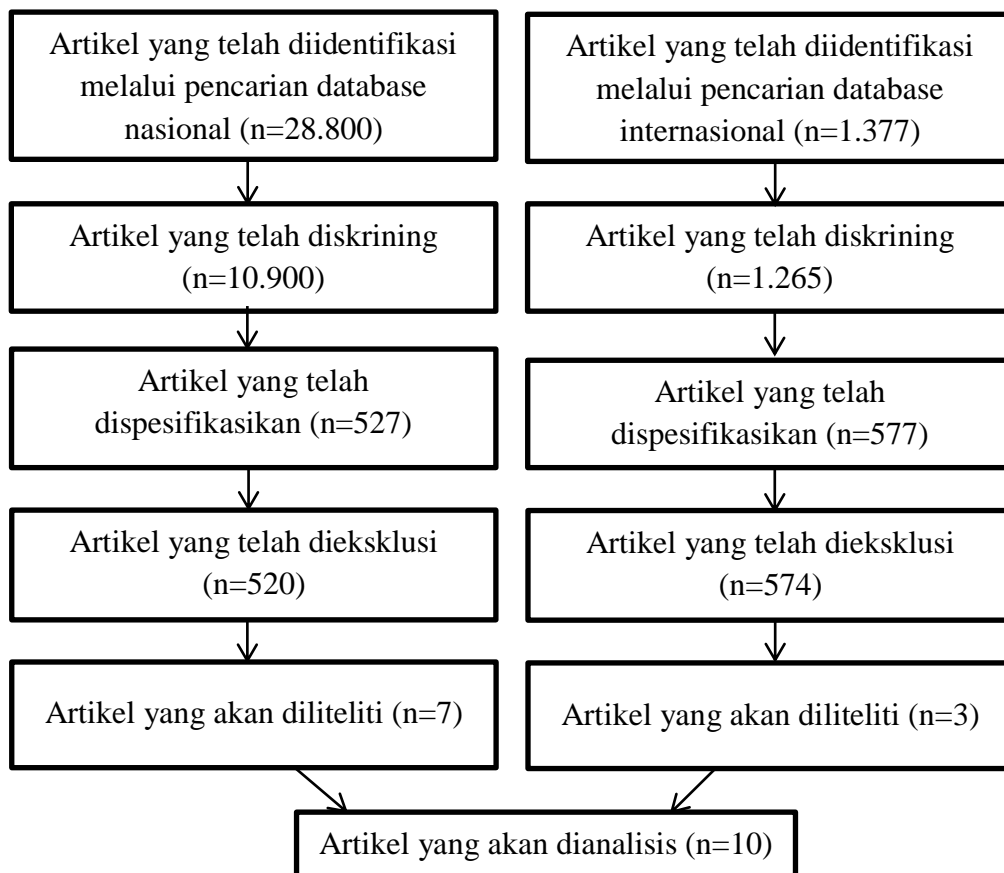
Artikel yang telah diidentifikasi melalui pencarian database nasional (n=28.800)

Artikel yang telah diskrining (n=10.900)

Artikel yang telah dispesifikasikan (n=527)

Artikel yang telah dieksklusi (n=520)

Artikel yang akan diliteliti (n=7)

Artikel yang telah diidentifikasi melalui pencarian database internasional (n=1.377)

Artikel yang telah diskrining (n=1.265)

Artikel yang telah dispesifikasikan (n=577)

Artikel yang telah dieksklusi (n=574)

Artikel yang akan diliteliti (n=3)

Artikel yang akan dianalisis (n=10)